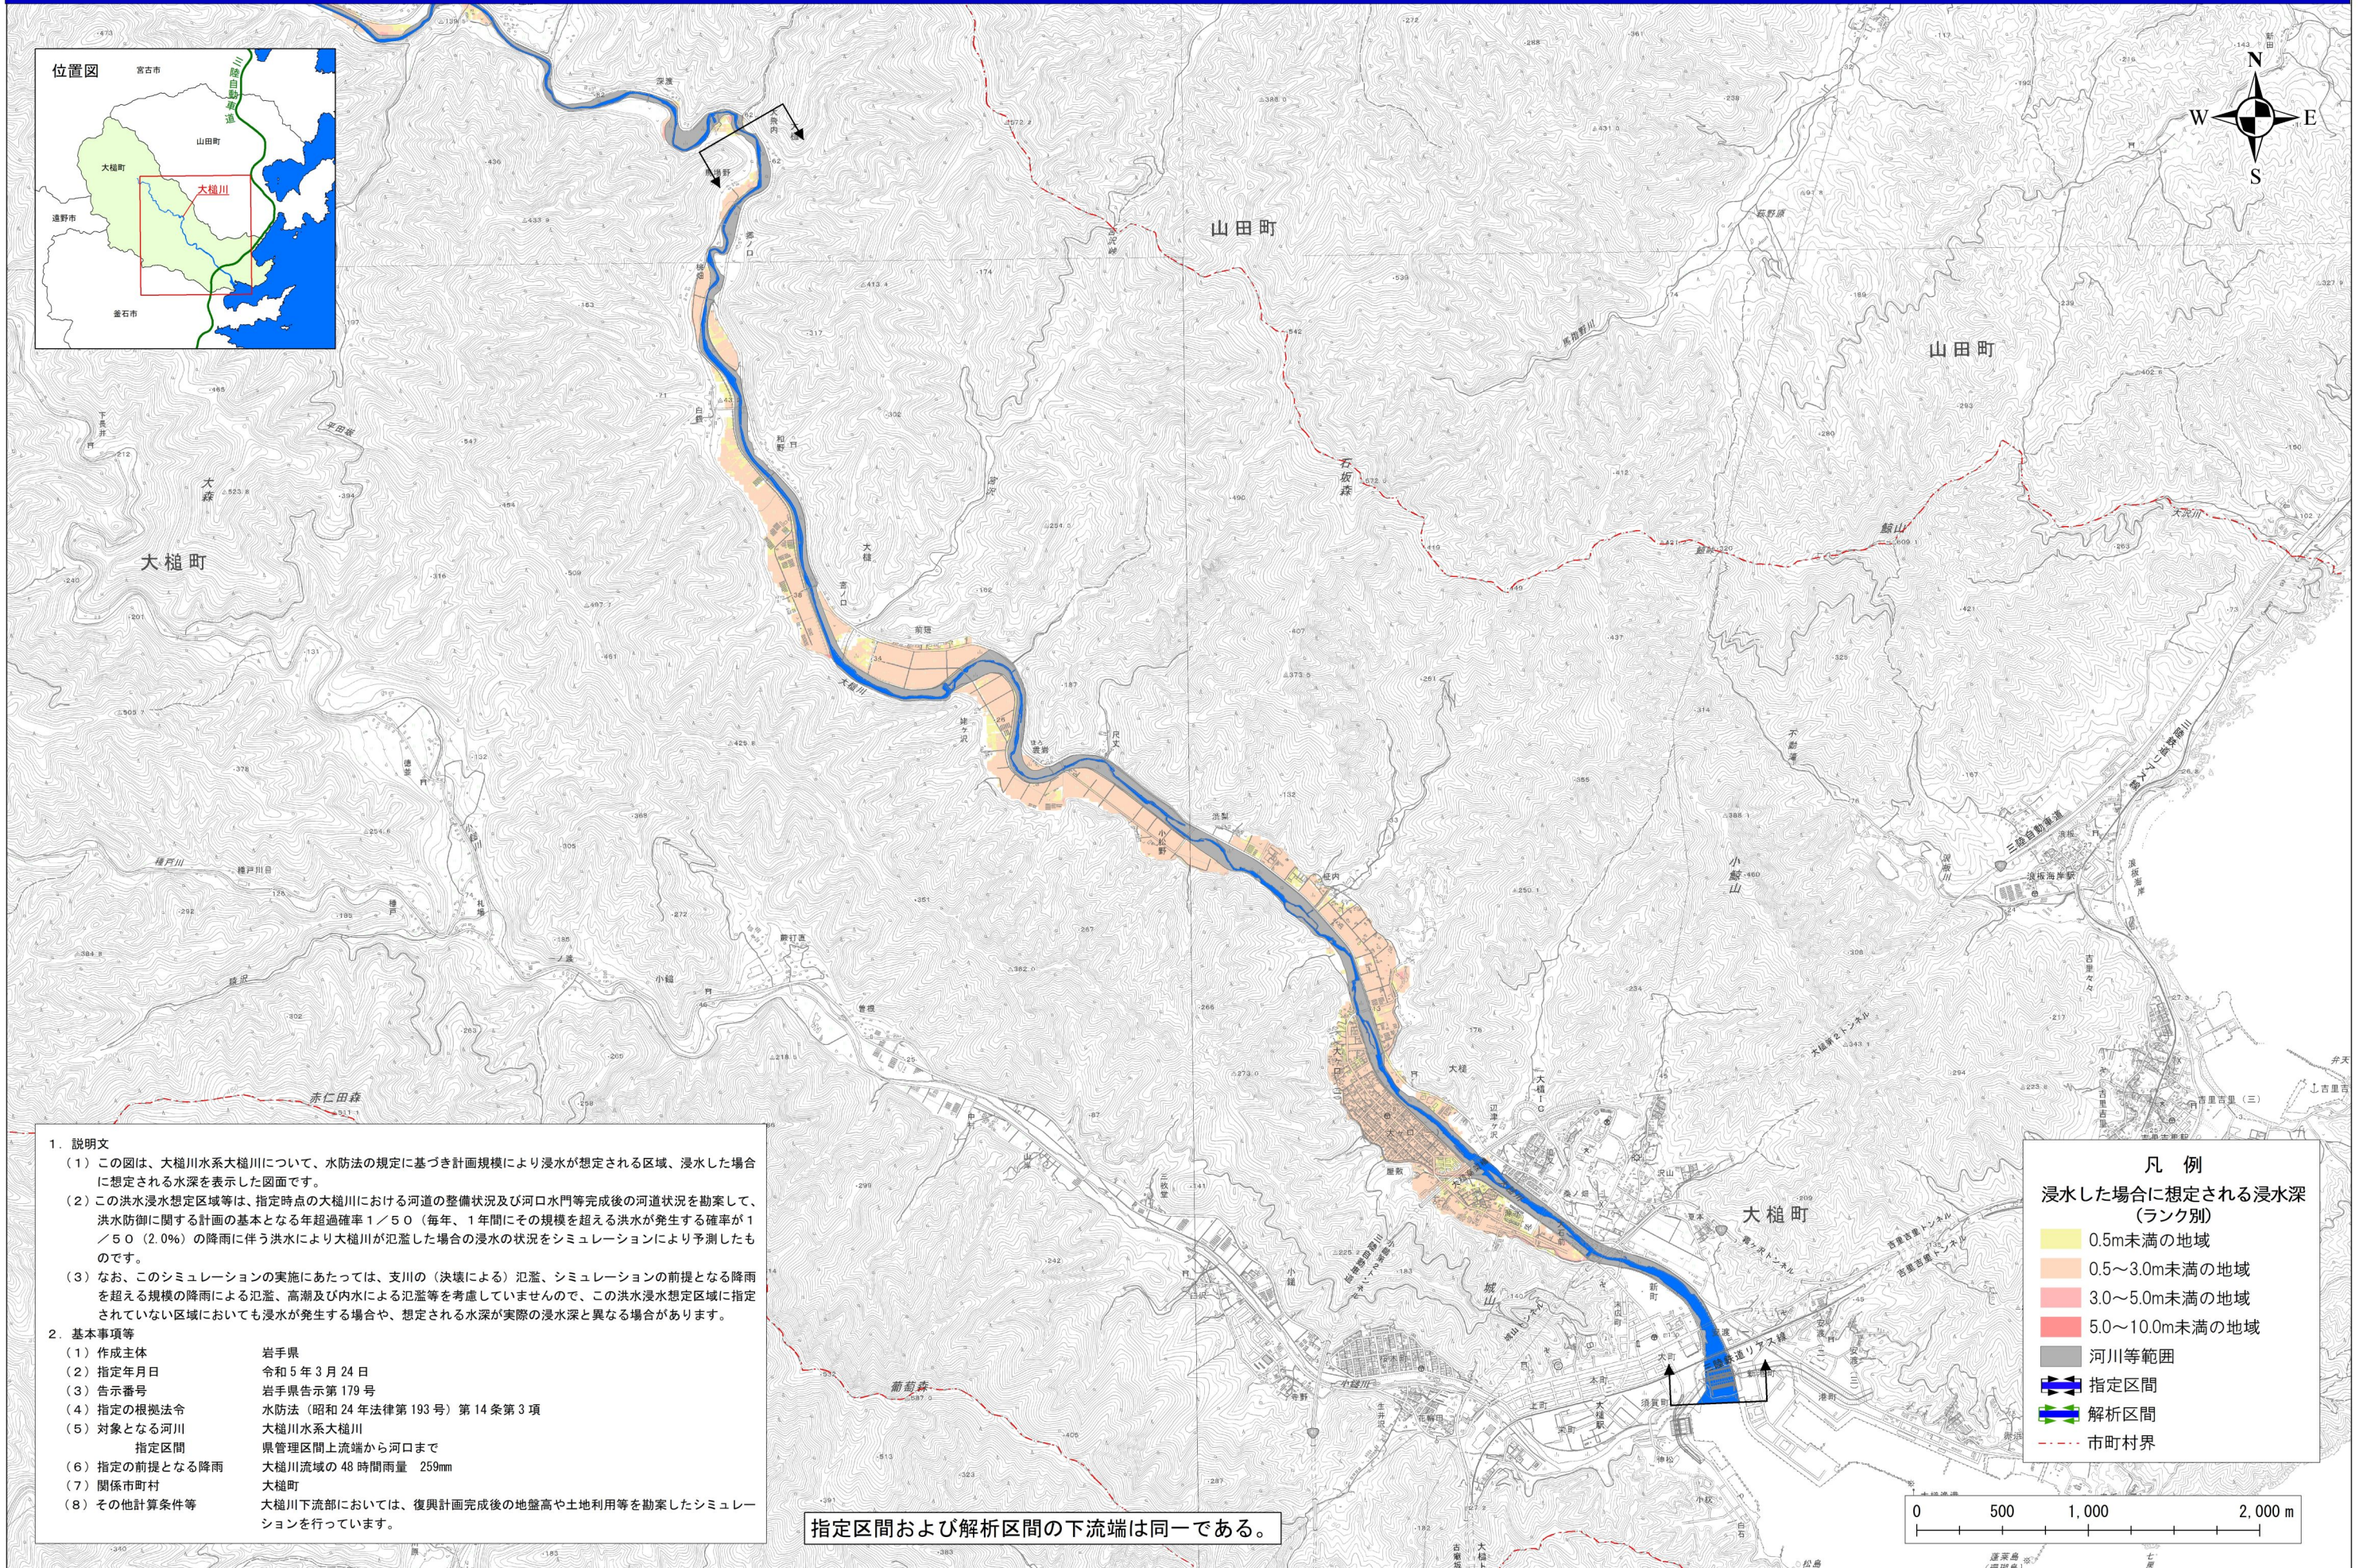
位置図

宮古市

三陸自動車道

山田町

大槌町

大槌川

遠野市

釜石市

N
W
E
S

山田町

山田町

大槌町

大槌町

1．説明文
（1）この図は、大槌川水系大槌川について、水防法の規定に基づき計画規模により浸水が想定される区域、浸水した場合に想定される水深を表示した図面です。
（2）この洪水浸水想定区域等は、指定時点の大槌川における河道の整備状況及び河口水門等完成後の河道状況を勘案して、洪水防御に関する計画の基本となる年超過確率１／５０（毎年、１年間にその規模を超える洪水が発生する確率が１／５０（2.0%）の降雨に伴う洪水により大槌川が氾濫した場合の浸水の状況をシミュレーションにより予測したものです。
（3）なお、このシミュレーションの実施にあたっては、支川の（決壊による）氾濫、シミュレーションの前提となる降雨を超える規模の降雨による氾濫、高潮及び内水による氾濫等を考慮していませんので、この洪水浸水想定区域に指定されていない区域においても浸水が発生する場合や、想定される水深が実際の浸水深と異なる場合があります。
2．基本事項等
（1）作成主体　岩手県
（2）指定年月日　令和5年3月24日
（3）告示番号　岩手県告示第179号
（4）指定の根拠法令　水防法（昭和24年法律第193号）第14条第3項
（5）対象となる河川　大槌川水系大槌川
指定区間　県管理区間上流端から河口まで
（6）指定の前提となる降雨　大槌川流域の48時間雨量 259mm
（7）関係市町村　大槌町
（8）その他計算条件等　大槌川下流部においては、復興計画完成後の地盤高や土地利用等を勘案したシミュレーションを行っています。

指定区間および解析区間の下流端は同一である。

凡　例
浸水した場合に想定される浸水深
（ランク別）
0.5m未満の地域
0.5～3.0m未満の地域
3.0～5.0m未満の地域
5.0～10.0m未満の地域
河川等範囲
指定区間
解析区間
市町村界

0　500　1,000　2,000 m